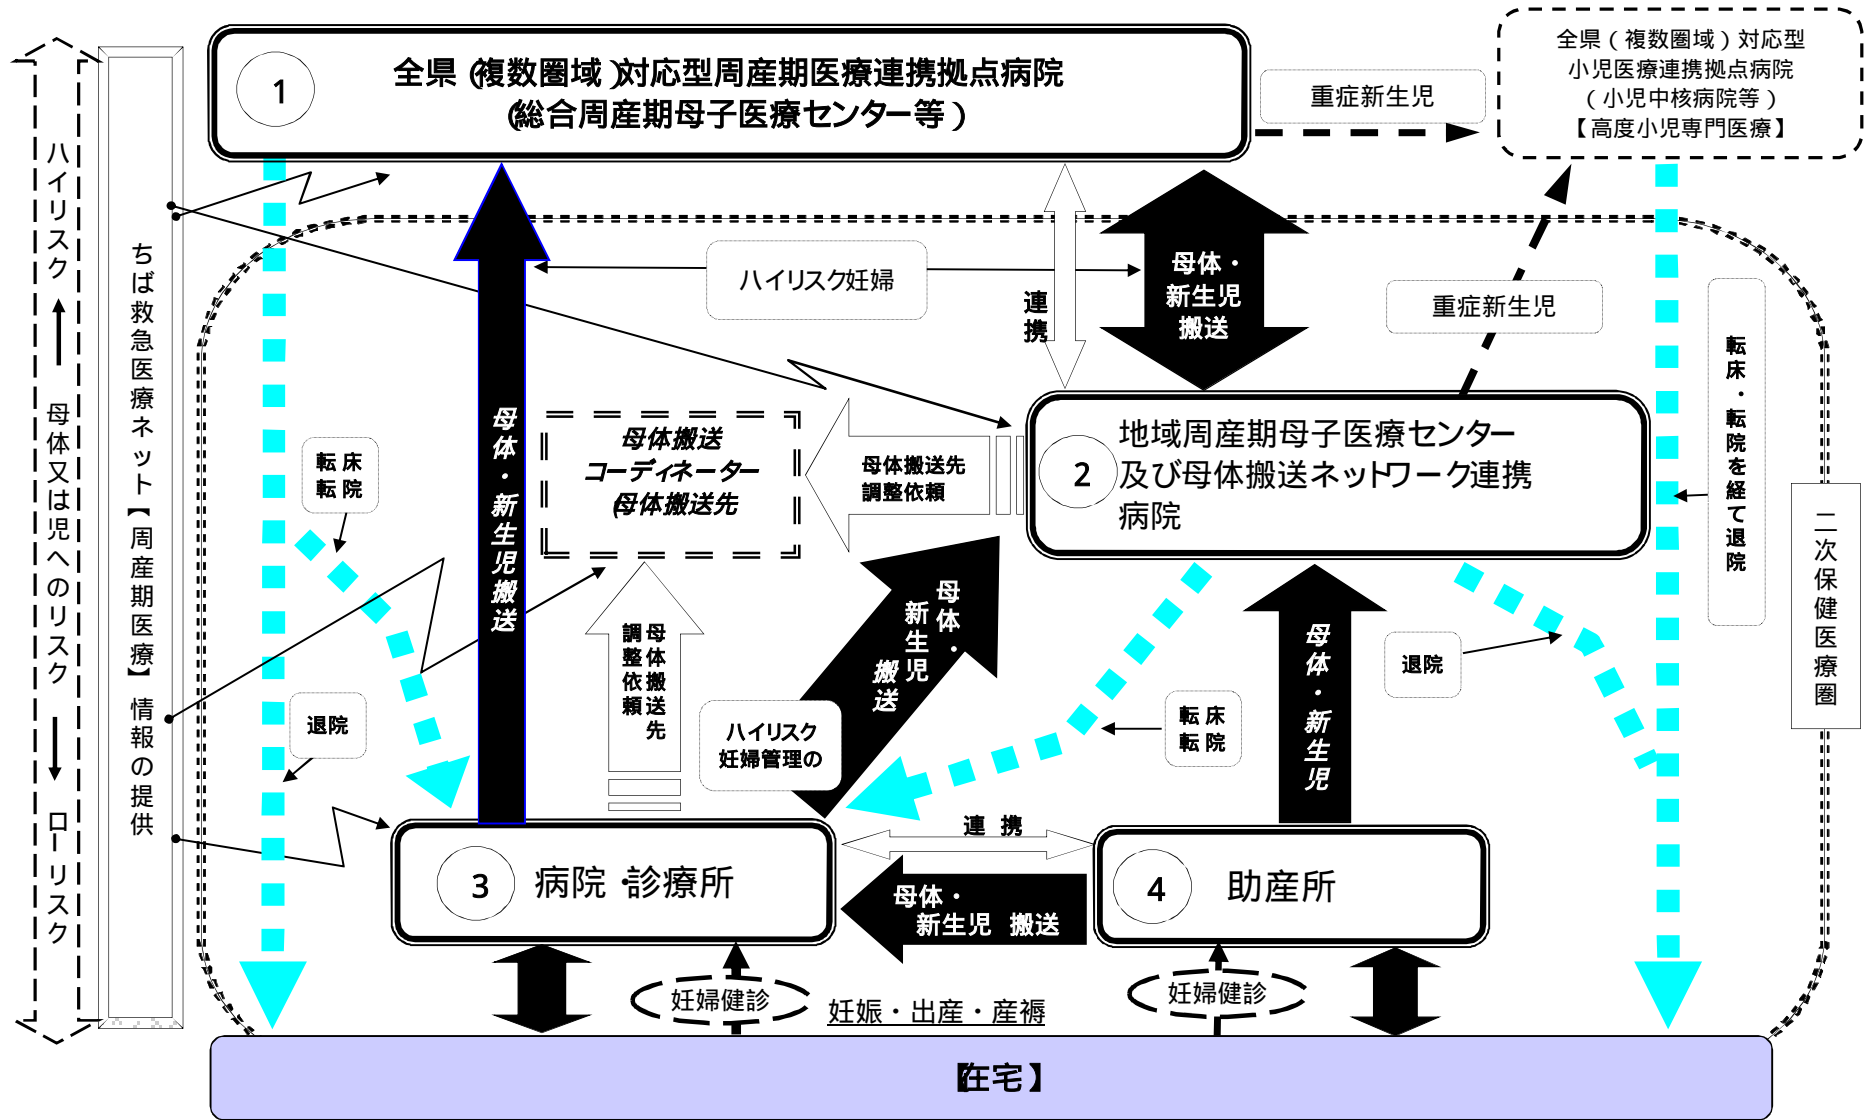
1
全県（複数圏域）対応型周産期医療連携拠点病院
（総合周産期母子医療センター等）

全県（複数圏域）対応型
小児医療連携拠点病院
（小児中核病院等）
【高度小児専門医療】

重症新生児

ハイリスク
↑
母体又は児へのリスク
↓
ローリスク

ちば救急医療ネット【周産期医療】情報の提供

ハイリスク妊婦

連携

母体・新生児搬送

重症新生児

転床・転院を経て退院

二次保健医療圏

母体・新生児搬送

母体搬送
コーディネーター
母体搬送先

母体搬送先
調整依頼

2
地域周産期母子医療センター
及び母体搬送ネットワーク連携
病院

転床
転院

母体搬送先調整依頼

母体・新生児搬送

ハイリスク
妊婦管理の

母体・新生児

退院

退院

転床
転院

連携

3
病院・診療所

母体・
新生児　搬送

4
助産所

妊婦健診

妊娠・出産・産褥

妊婦健診

【在宅】